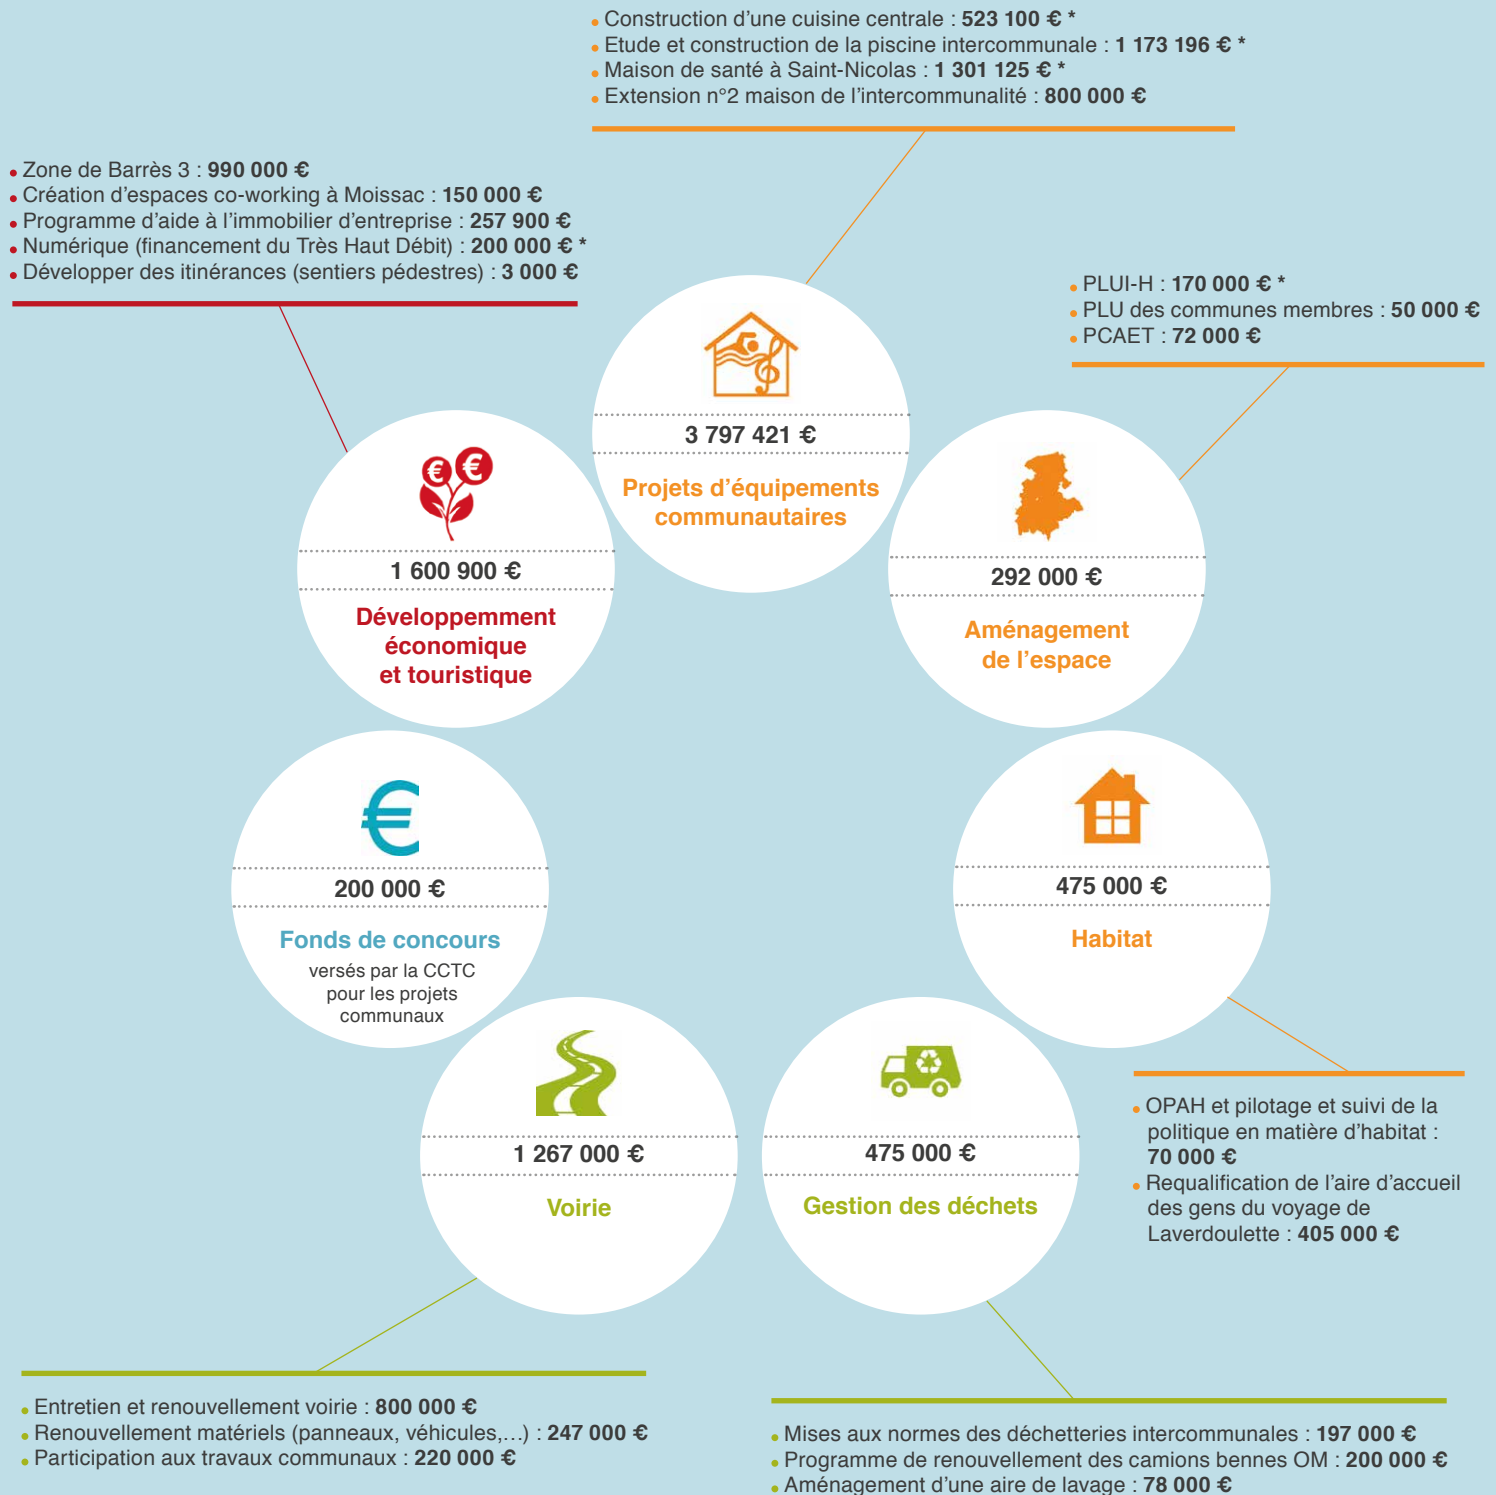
• Construction d'une cuisine centrale : 523 100 € *
• Etude et construction de la piscine intercommunale : 1 173 196 € *
• Maison de santé à Saint-Nicolas : 1 301 125 € *
• Extension n°2 maison de l'intercommunalité : 800 000 €

• Zone de Barrès 3 : 990 000 €
• Création d'espaces co-working à Moissac : 150 000 €
• Programme d'aide à l'immobilier d'entreprise : 257 900 €
• Numérique (financement du Très Haut Débit) : 200 000 € *
• Développer des itinérances (sentiers pédestres) : 3 000 €

• PLUI-H : 170 000 € *
• PLU des communes membres : 50 000 €
• PCAET : 72 000 €

3 797 421 €
Projets d'équipements communautaires

1 600 900 €
Développement économique et touristique

292 000 €
Aménagement de l'espace

200 000 €
Fonds de concours
versés par la CCTC pour les projets communaux

475 000 €
Habitat

1 267 000 €
Voirie

475 000 €
Gestion des déchets

• OPAH et pilotage et suivi de la politique en matière d'habitat : 70 000 €
• Requalification de l'aire d'accueil des gens du voyage de Laverdoulette : 405 000 €

• Entretien et renouvellement voirie : 800 000 €
• Renouvellement matériels (panneaux, véhicules,...) : 247 000 €
• Participation aux travaux communaux : 220 000 €

• Mises aux normes des déchetteries intercommunales : 197 000 €
• Programme de renouvellement des camions bennes OM : 200 000 €
• Aménagement d'une aire de lavage : 78 000 €